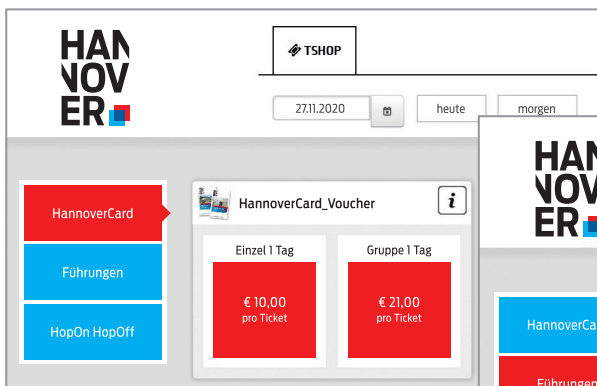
HAN
NOV
ER

TSHOP

27.11.2020

heute

morgen

HAN
NOV
ER

HannoverCard

Führungen

HopOn HopOff

HannoverCard_Voucher

i

Einzel 1 Tag

€ 10,00
pro Ticket

Gruppe 1 Tag

€ 21,00
pro Ticket

HannoverCard

Führungen